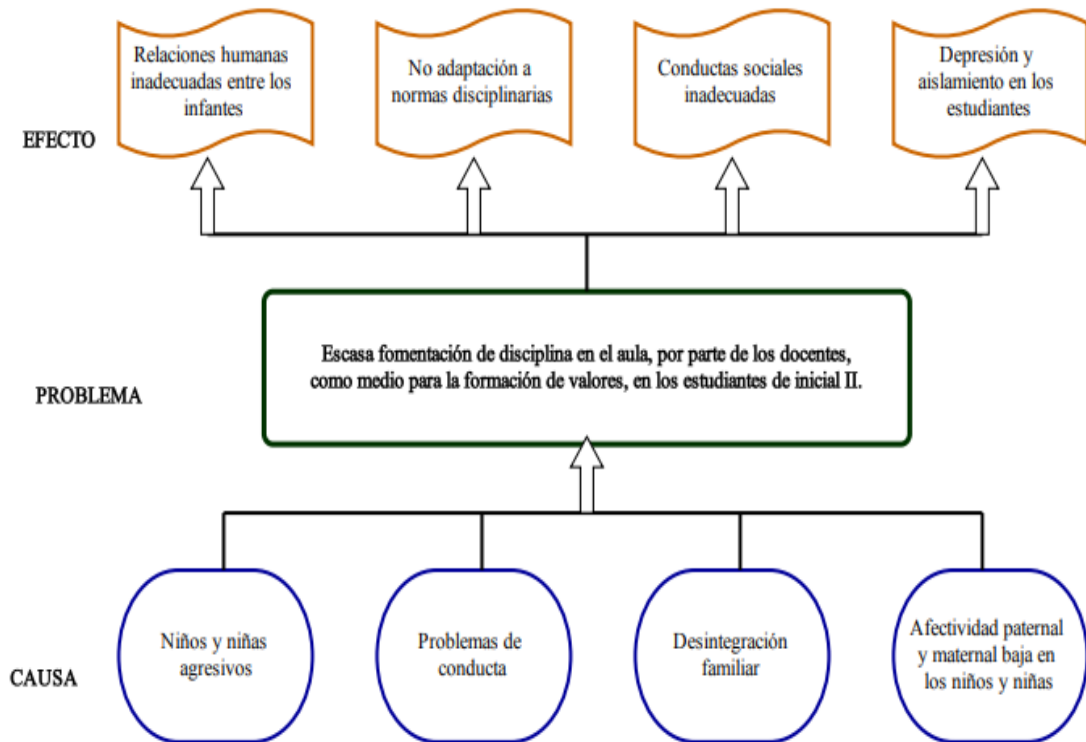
Relaciones humanas inadecuadas entre los infantes

No adaptación a normas disciplinarias

Conductas sociales inadecuadas

Depresión y aislamiento en los estudiantes

EFECTO

Escasa fomentación de disciplina en el aula, por parte de los docentes, como medio para la formación de valores, en los estudiantes de inicial II.

PROBLEMA

Niños y niñas agresivos

Problemas de conducta

Desintegración familiar

Afectividad paternal y maternal baja en los niños y niñas

CAUSA